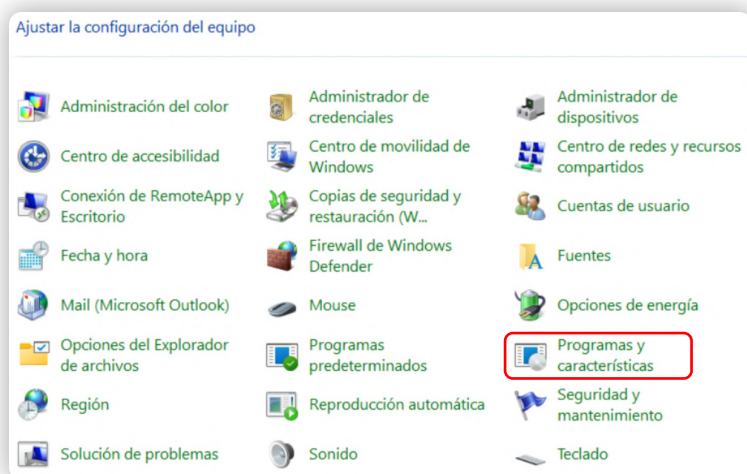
Ajustar la configuración del equipo

Administración del color
Centro de accesibilidad
Conexión de RemoteApp y Escritorio
Fecha y hora
Mail (Microsoft Outlook)
Opciones del Explorador de archivos
Región
Solución de problemas

Administrador de credenciales
Centro de movilidad de Windows
Copias de seguridad y restauración (W...
Firewall de Windows Defender
Mouse
Programas predeterminados
Reproducción automática
Sonido

Administrador de dispositivos
Centro de redes y recursos compartidos
Cuentas de usuario
Fuentes
Opciones de energía
Programas y características
Seguridad y mantenimiento
Teclado